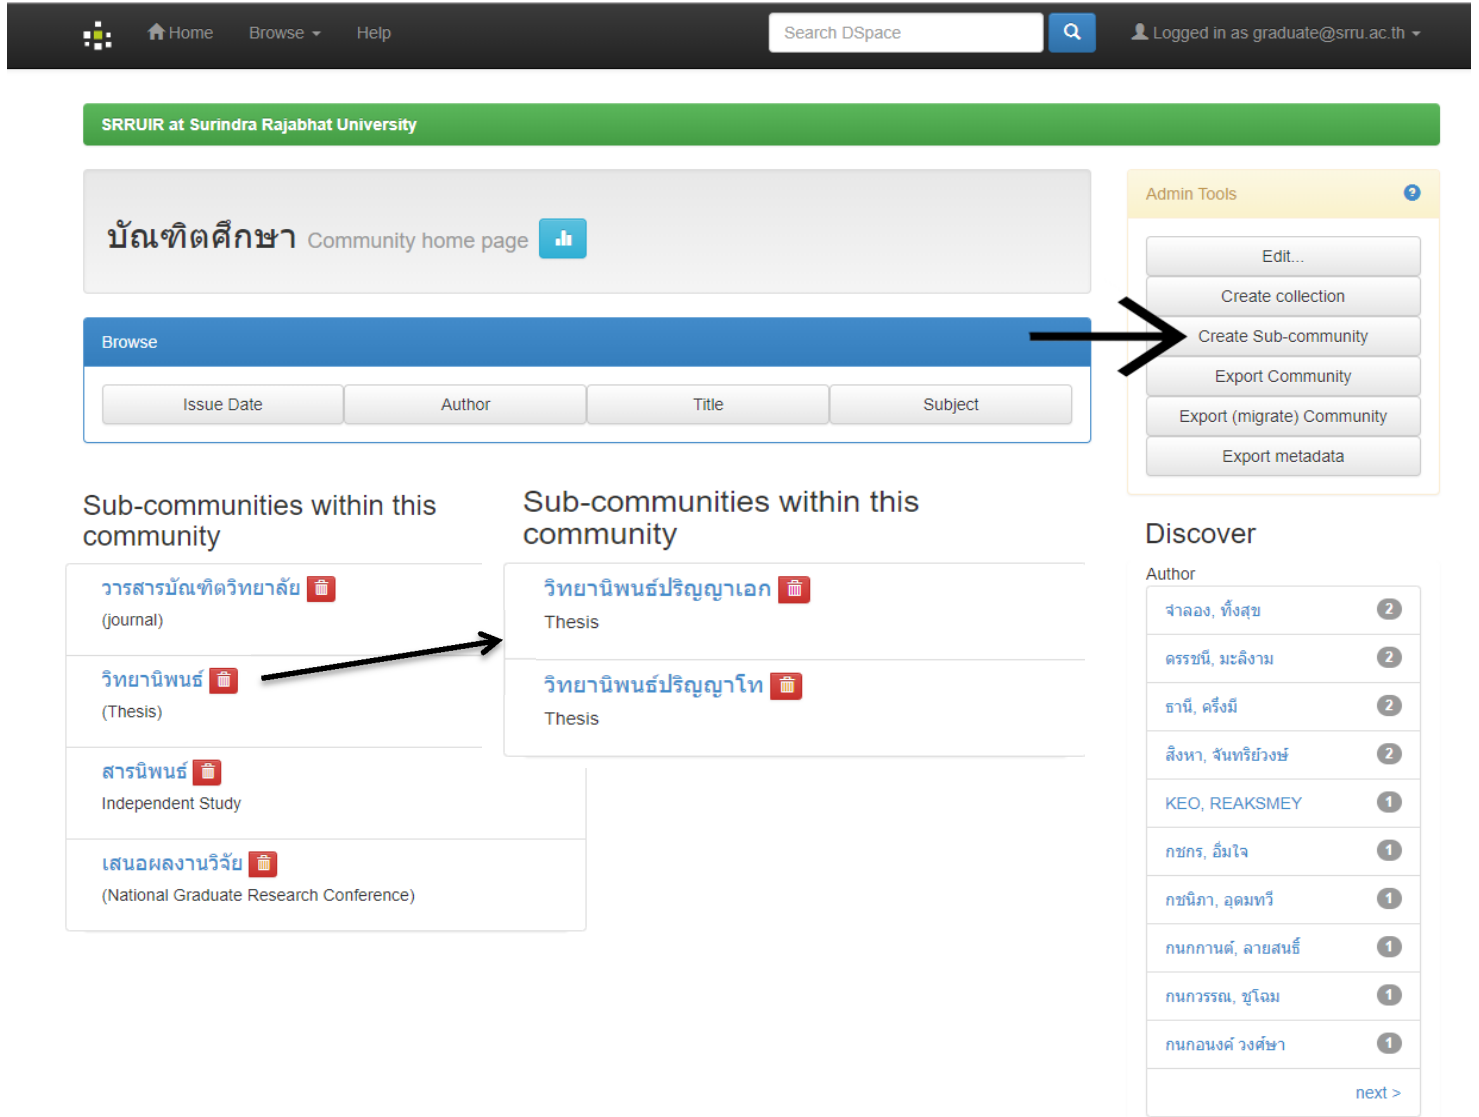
Home Browse Help

Search DSpace

Logged in as graduate@sru.ac.th

SRRUIR at Surindra Rajabhat University

บัณฑิตศึกษา Community home page

Browse

| Issue Date | Author | Title | Subject |
|---|---|---|---|

Sub-communities within this community

วารสารบัณฑิตวิทยาลัย
(journal)

วิทยานิพนธ์
(Thesis)

สารนิพนธ์
Independent Study

เสนอผลงานวิจัย
(National Graduate Research Conference)

Sub-communities within this community

วิทยานิพนธ์ปริญญาเอก
Thesis

วิทยานิพนธ์ปริญญาโท
Thesis

Admin Tools

Edit...

Create collection

Create Sub-community

Export Community

Export (migrate) Community

Export metadata

Discover

Author

| จำลอง, ทั้งสุข | 2 |
|---|---|
| ดรรชนี, มะลิงาม | 2 |
| ธานี, ครึ่งมี | 2 |
| สิงหา, จันทริย์วงษ์ | 2 |
| KEO, REAKSMEY | 1 |
| กชกร, อิ่มใจ | 1 |
| กชนิภา, อุดมทวี | 1 |
| กนกกานต์, ลายสนธิ์ | 1 |
| กนกวรรณ, ชูโฉม | 1 |
| กนกอนงค์ วงศ์ษา | 1 |

next >